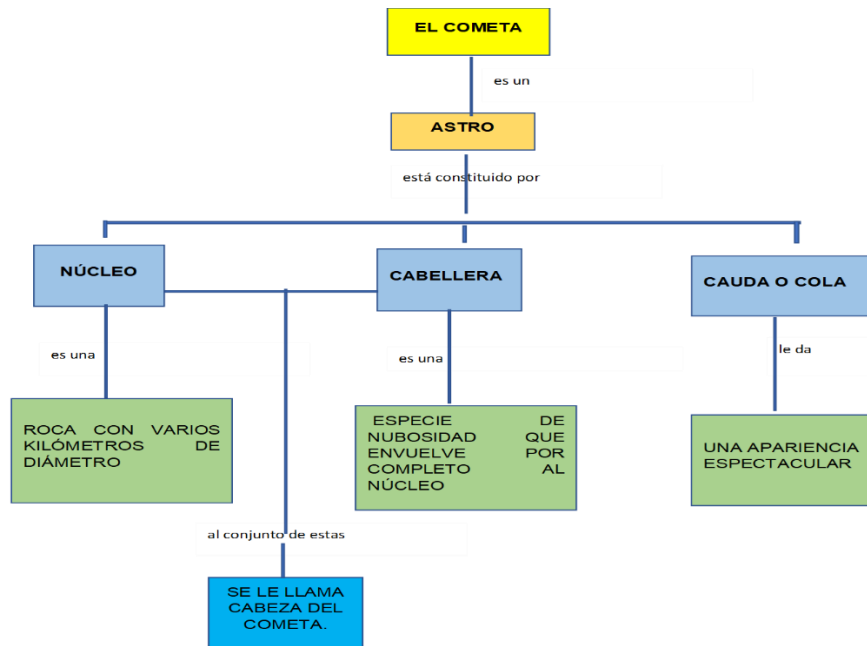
EL COMETA

es un

ASTRO

está constituido por

NÚCLEO

CABELLERA

CAUDA O COLA

es una

ROCA CON VARIOS KILÓMETROS DE DIÁMETRO

es una

ESPECIE DE NUBOSIDAD QUE ENVUELVE POR COMPLETO AL NÚCLEO

le da

UNA APARIENCIA ESPECTACULAR

al conjunto de estas

SE LE LLAMA CABEZA DEL COMETA.